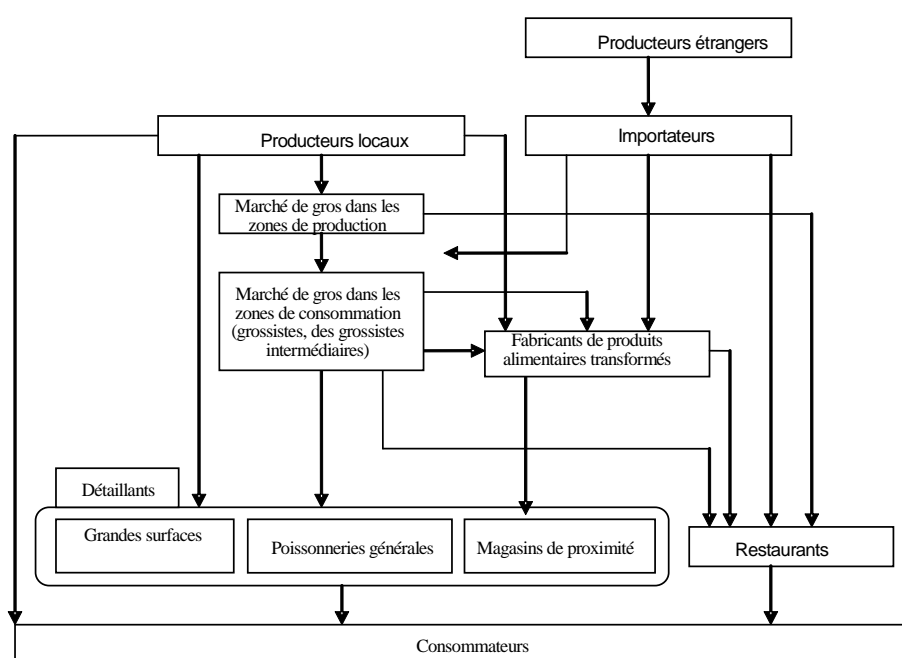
Producteurs étrangers

Producteurs locaux

Importateurs

Marché de gros dans les zones de production

Marché de gros dans les zones de consommation (grossistes, des grossistes intermédiaires)

Fabricants de produits alimentaires transformés

Détaillants

Grandes surfaces

Poissonneries générales

Magasins de proximité

Restaurants

Consommateurs